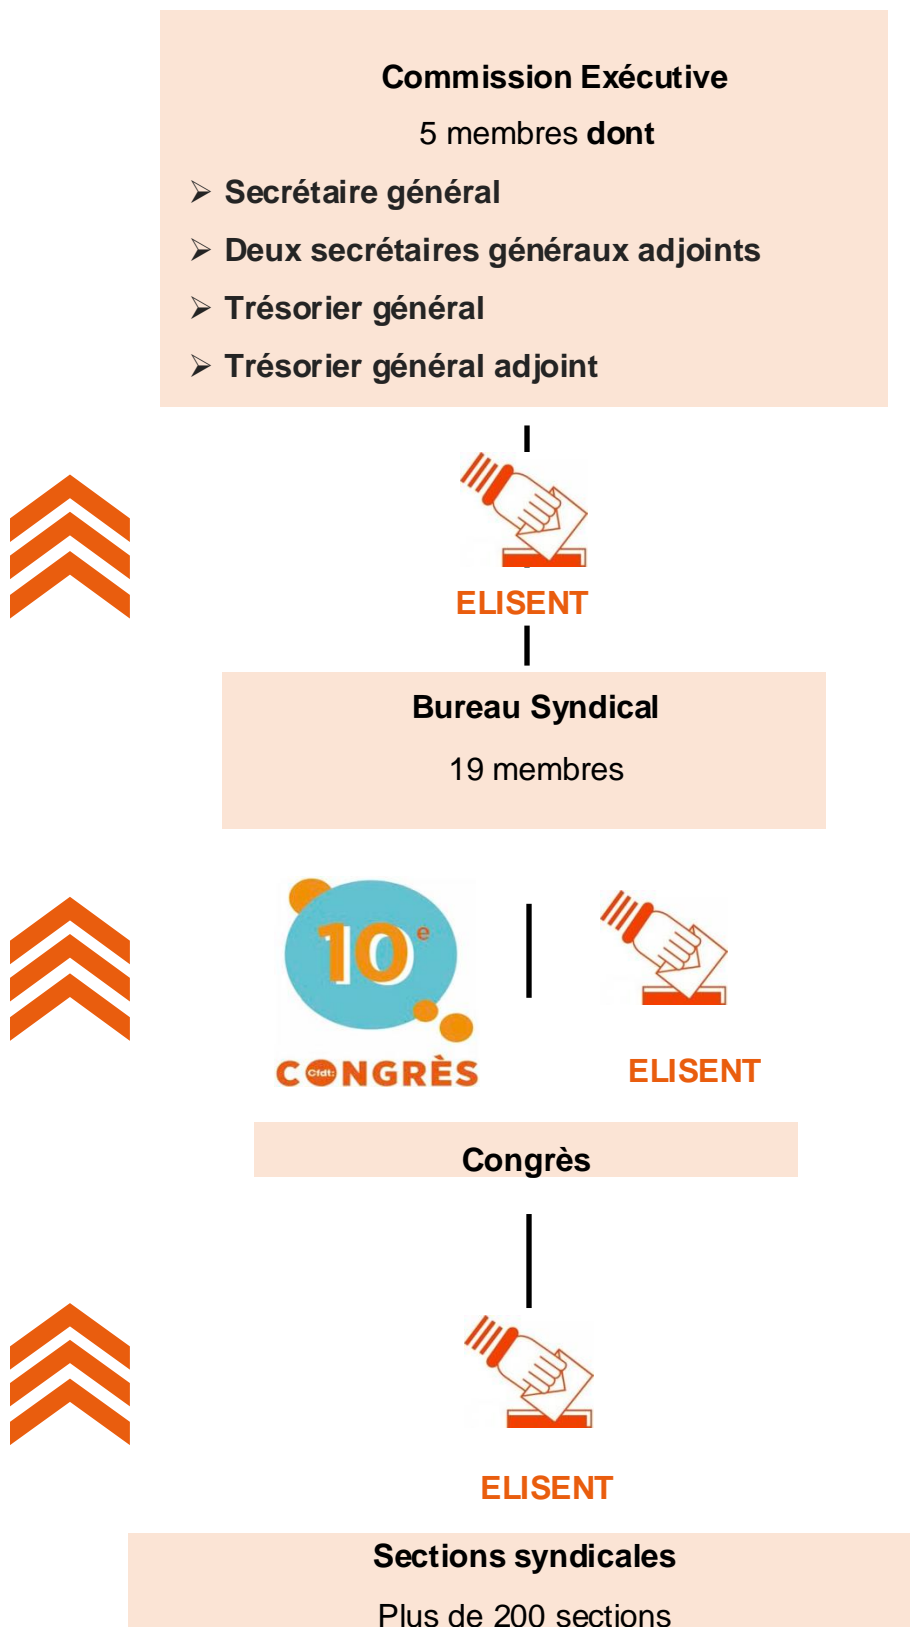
Commission Exécutive

5 membres **dont**

➢ Secrétaire général

➢ Deux secrétaires généraux adjoints

➢ Trésorier général

➢ Trésorier général adjoint

ELISENT

Bureau Syndical

19 membres

10e

Cfdt: CONGRÈS

ELISENT

Congrès

ELISENT

Sections syndicales

Plus de 200 sections